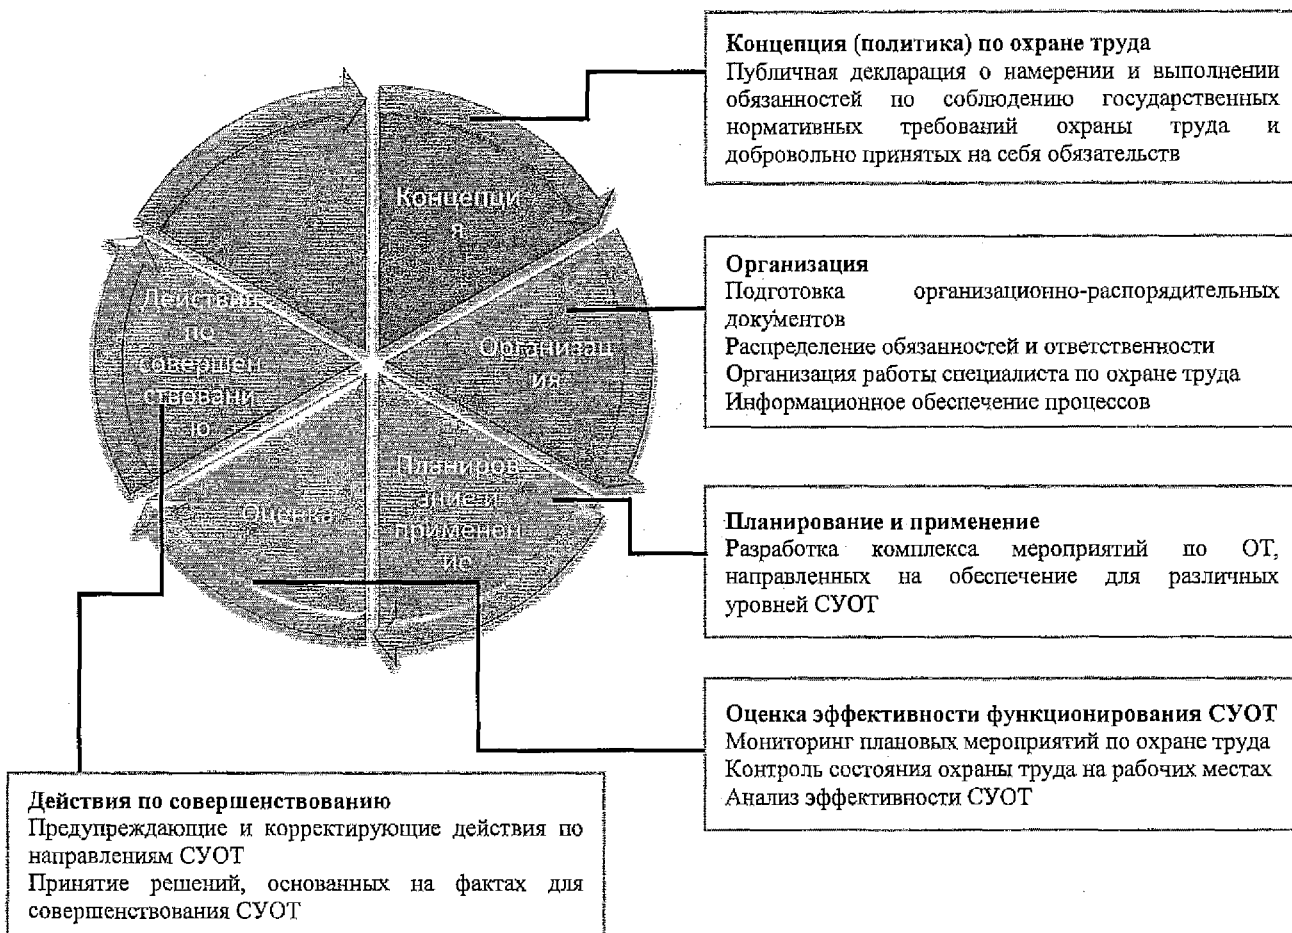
Концепци
я

Организац
ия

Планиров
ание и
применен
ие

Оценка

Действия
по
совершен
ствовани
ю

Концепция (политика) по охране труда
Публичная декларация о намерении и выполнении обязанностей по соблюдению государственных нормативных требований охраны труда и добровольно принятых на себя обязательств

Организация
Подготовка организационно-распорядительных документов
Распределение обязанностей и ответственности
Организация работы специалиста по охране труда
Информационное обеспечение процессов

Планирование и применение
Разработка комплекса мероприятий по ОТ, направленных на обеспечение для различных уровней СУОТ

Оценка эффективности функционирования СУОТ
Мониторинг плановых мероприятий по охране труда
Контроль состояния охраны труда на рабочих местах
Анализ эффективности СУОТ

Действия по совершенствованию
Предупреждающие и корректирующие действия по направлениям СУОТ
Принятие решений, основанных на фактах для совершенствования СУОТ